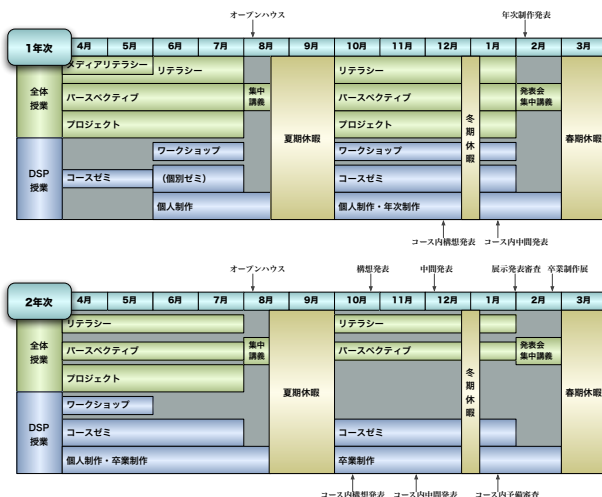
オープンハウス

年次制作発表

| 1年次 | 4月 | 5月 | 6月 | 7月 | 8月 | 9月 | 10月 | 11月 | 12月 | 1月 | 2月 | 3月 |
|---|---|---|---|---|---|---|---|---|---|---|---|---|

全体授業

メディアリテラシー

リテラシー

集中講義

夏期休暇

リテラシー

冬期休暇

発表会 集中講義

春期休暇

パースペクティブ

パースペクティブ

プロジェクト

プロジェクト

DSP授業

ワークショップ

ワークショップ

コースゼミ

（個別ゼミ）

コースゼミ

個人制作

個人制作・年次制作

コース内構想発表

コース内中間発表

オープンハウス

構想発表

中間発表

展示発表審査

卒業制作展

| 2年次 | 4月 | 5月 | 6月 | 7月 | 8月 | 9月 | 10月 | 11月 | 12月 | 1月 | 2月 | 3月 |
|---|---|---|---|---|---|---|---|---|---|---|---|---|

全体授業

リテラシー

集中講義

夏期休暇

リテラシー

冬期休暇

発表会 集中講義

春期休暇

パースペクティブ

パースペクティブ

プロジェクト

DSP授業

ワークショップ

コースゼミ

コースゼミ

個人制作・卒業制作

卒業制作

コース内構想発表

コース内中間発表

コース内予備審査